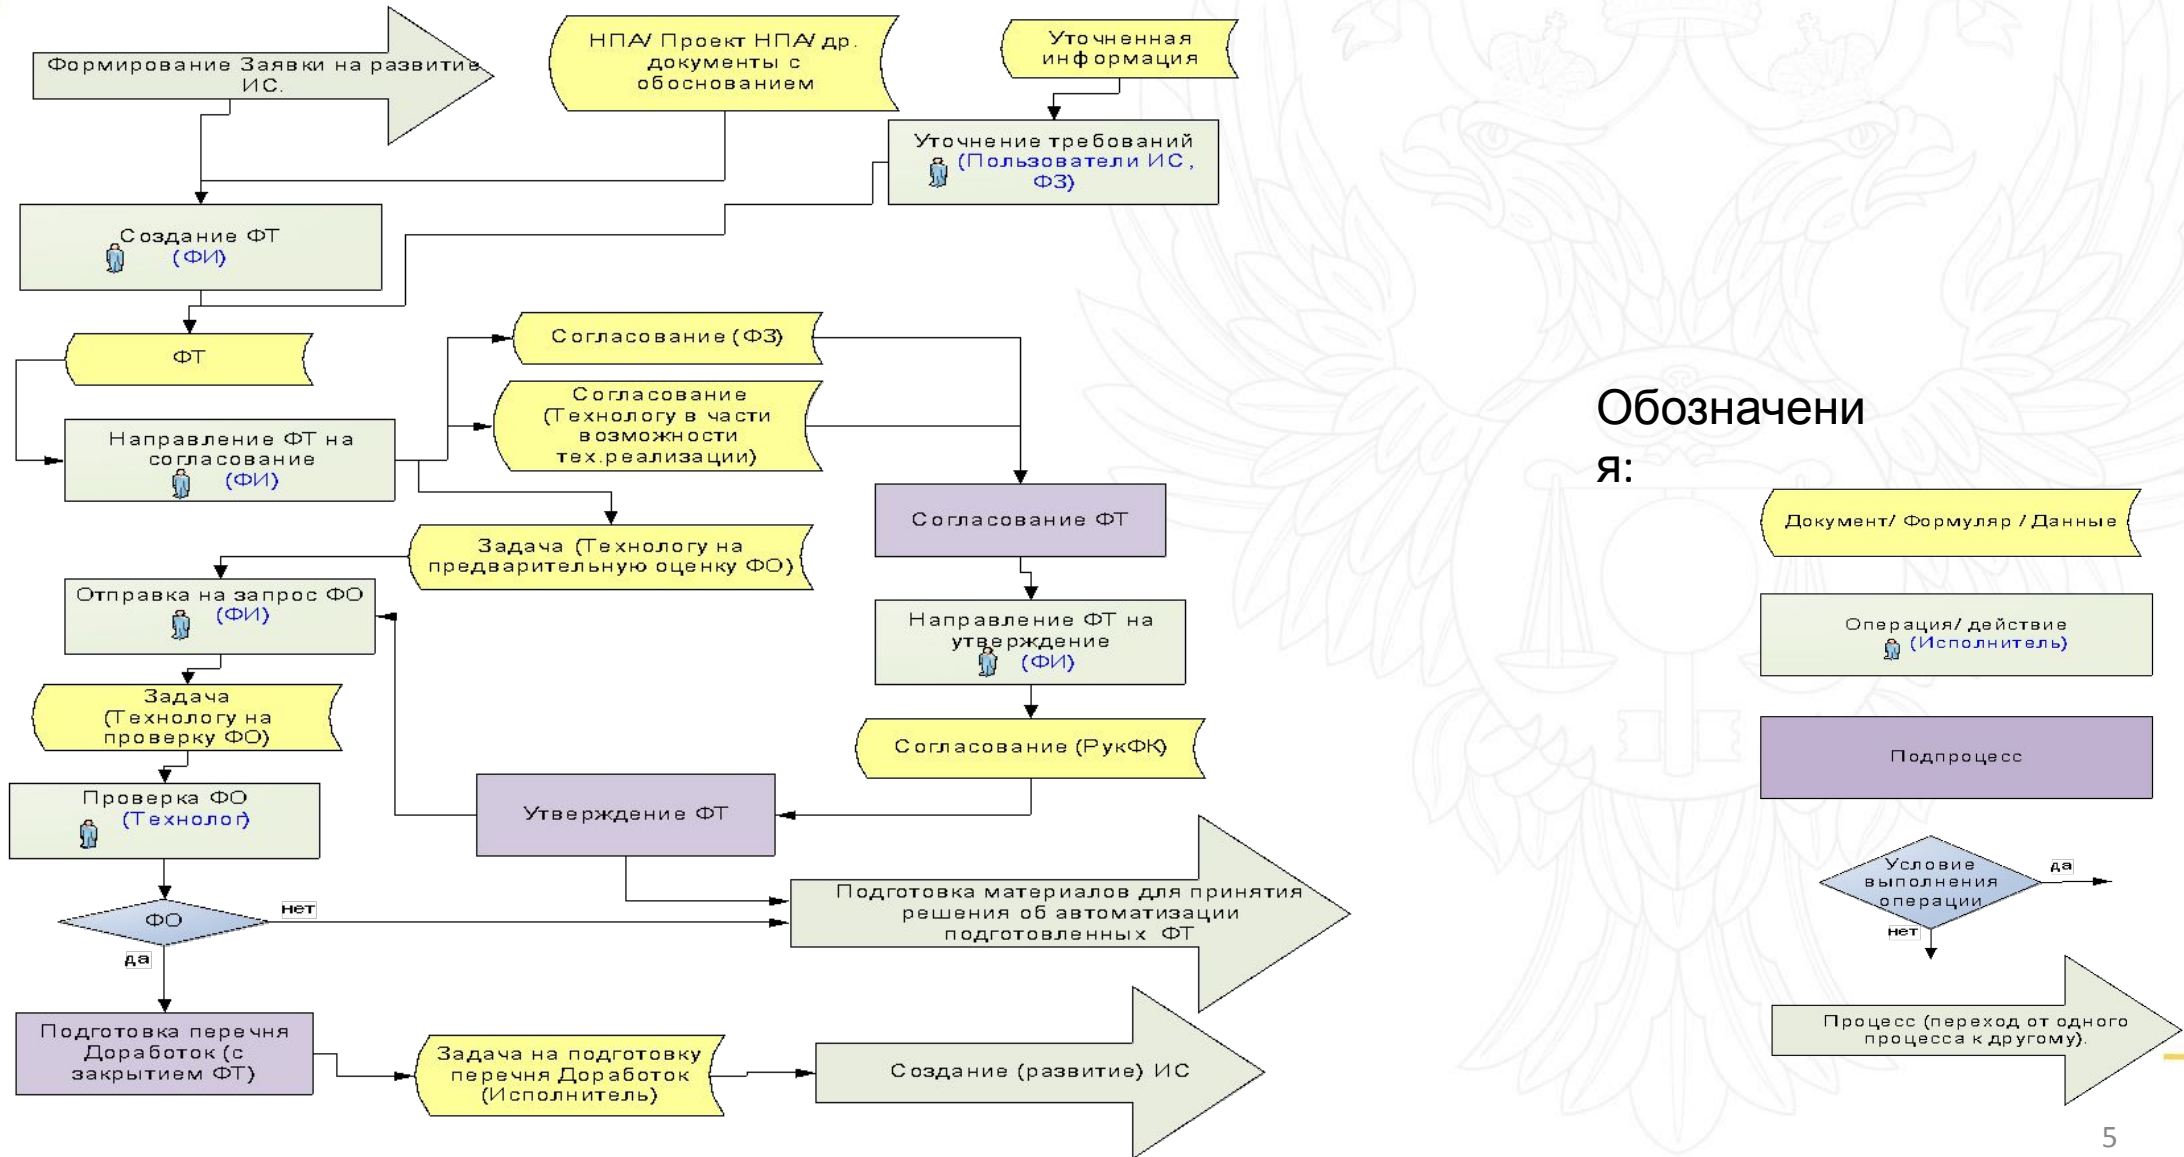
Формирование Заявки на развитие ИС.

НПА/ Проект НПА/ др. документы с обоснованием

Уточненная информация

Уточнение требований (Пользователи ИС, ФЗ)

Создание ФТ (ФИ)

ФТ

Согласование (ФЗ)

Согласование (Технологу в части возможности тех.реализации)

Направление ФТ на согласование (ФИ)

Согласование ФТ

Задача (Технологу на предварительную оценку ФО)

Отправка на запрос ФО (ФИ)

Направление ФТ на утверждение (ФИ)

Задача (Технологу на проверку ФО)

Согласование (РукФК)

Проверка ФО (Технолог)

Утверждение ФТ

Подготовка материалов для принятия решения об автоматизации подготовленных ФТ

ФО

нет

да

Подготовка перечня Доработок (с закрытием ФТ)

Задача на подготовку перечня Доработок (Исполнитель)

Создание (развитие) ИС

Обозначения:

Документ/ Формуляр / Данные

Операция/ действие (Исполнитель)

Подпроцесс

Условие выполнения операции

да

нет

Процесс (переход от одного процесса к другому).

5